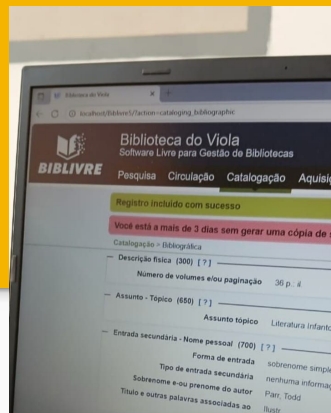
Biblioteca do Viola

localhost/Biblivre5/?action=cataloging_bibliographic

BIBLIVRE

Biblioteca do Viola
Software Livre para Gestão de Bibliotecas

Pesquisa Circulação Catalogação Aquisiç

Registro incluído com sucesso

Você está a mais de 3 dias sem gerar uma cópia de s

Catalogação > Bibliográfica

Descrição física (300) [ ? ]

Número de volumes e/ou paginação 36 p. il

Assunto - Tópico (650) [ ? ]

Assunto tópico Literatura Infanto

Entrada secundária - Nome pessoal (700) [ ? ]

Forma de entrada sobrenome simple

Tipo de entrada secundária nenhuma informaç

Sobrenome e-ou prenome do autor Parr, Todd

Título e outras palavras associadas ao Ilustr